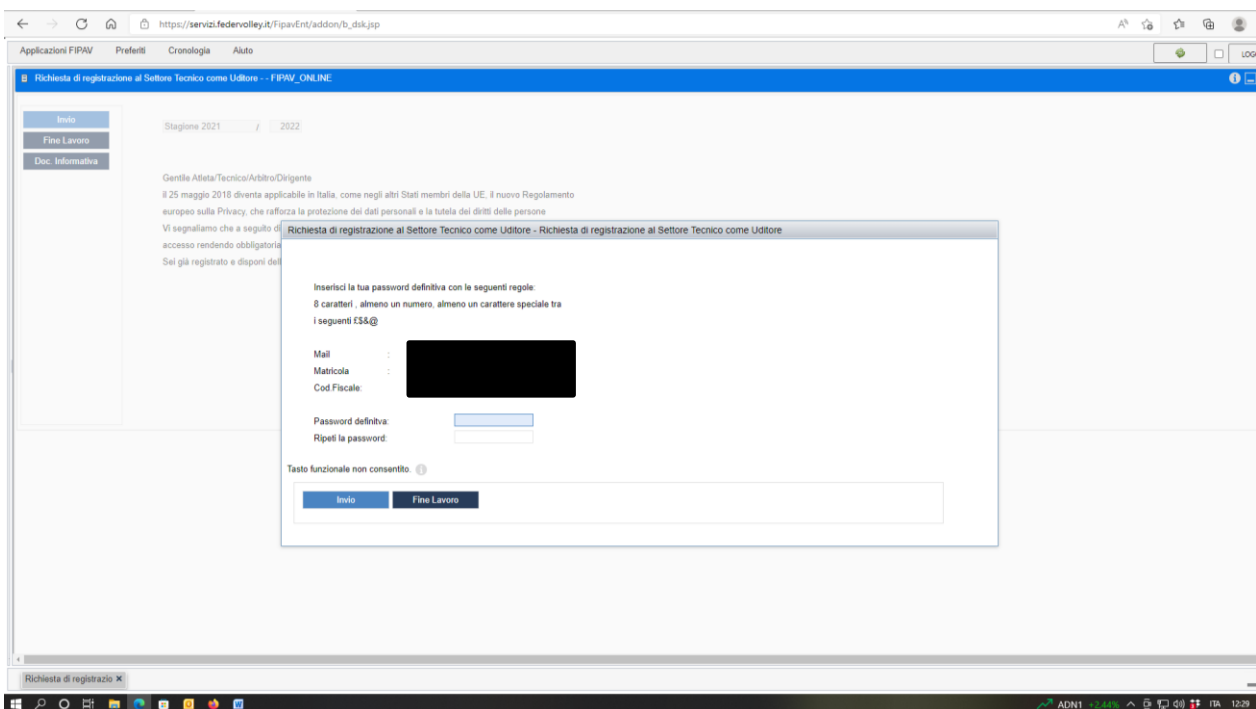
https://servizi.federvolley.it/FipavEnt/addon/b_dsk.jsp

Applicazioni FIPAV Preferiti Cronologia Aiuto

LOG

Richiesta di registrazione al Settore Tecnico come Uditore - - FIPAV_ONLINE

Invio
Fine Lavoro
Doc. Informativa

Stagione 2021 / 2022

Gentile Atleta/Tecnico/Arbitro/Dirigente
il 25 maggio 2018 diventa applicabile in Italia, come negli altri Stati membri della UE, il nuovo Regolamento europeo sulla Privacy, che rafforza la protezione dei dati personali e la tutela dei diritti delle persone
Vi segnaliamo che a seguito di
accesso rendendo obbligatoria
Sei già registrato e disponi dell

Richiesta di registrazione al Settore Tecnico come Uditore - Richiesta di registrazione al Settore Tecnico come Uditore

Inserisci la tua password definitiva con le seguenti regole:
8 caratteri , almeno un numero, almeno un carattere speciale tra i seguenti £$&@

Mail :
Matricola :
Cod.Fiscale:

Password definitva:
Ripeti la password:

Tasto funzionale non consentito.

Invio
Fine Lavoro

Richiesta di registrazio ×

ADN1 +2,44% ITA 12:29